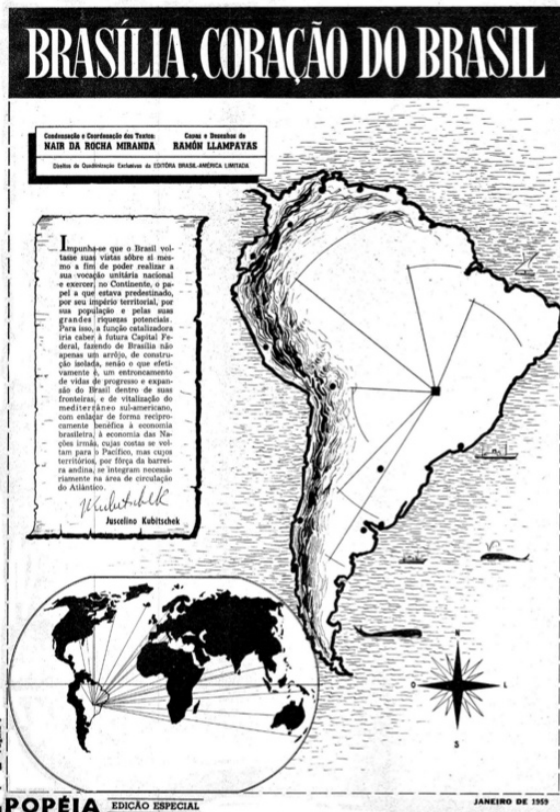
BRASÍLIA, CORAÇÃO DO BRASIL

Condensação e Coordenação dos Textos: NAIR DA ROCHA MIRANDA

Capas e Desenhos de RAMÓN LLAMPAYAS

Direitos de Quadrinização Exclusivos da EDITÔRA BRASIL-AMÉRICA LIMITADA

Impunha-se que o Brasil voltasse suas vistas sôbre si mesmo a fim de poder realizar a sua vocação unitária nacional e exercer, no Continente, o papel a que estava predestinado, por seu império territorial, por sua população e pelas suas grandes riquezas potenciais. Para isso, a função catalizadora iria caber à futura Capital Federal, fazendo de Brasília não apenas um arrôjo, de construção isolada, senão o que efetivamente é, um entroncamento de vidas de progresso e expansão do Brasil dentro de suas fronteiras, e de vitalização do mediterrâneo sul-americano, com enlaçar de forma reciprocamente benéfica à economia brasileira, à economia das Nações irmãs, cujas costas se voltam para o Pacífico, mas cujos territórios, por fôrça da barreira andina, se integram necessàriamente na área de circulação do Atlântico.

Juscelino Kubitschek

Juscelino Kubitschek

N

O

L

S

EPOPÉIA EDIÇÃO ESPECIAL

JANEIRO DE 1959